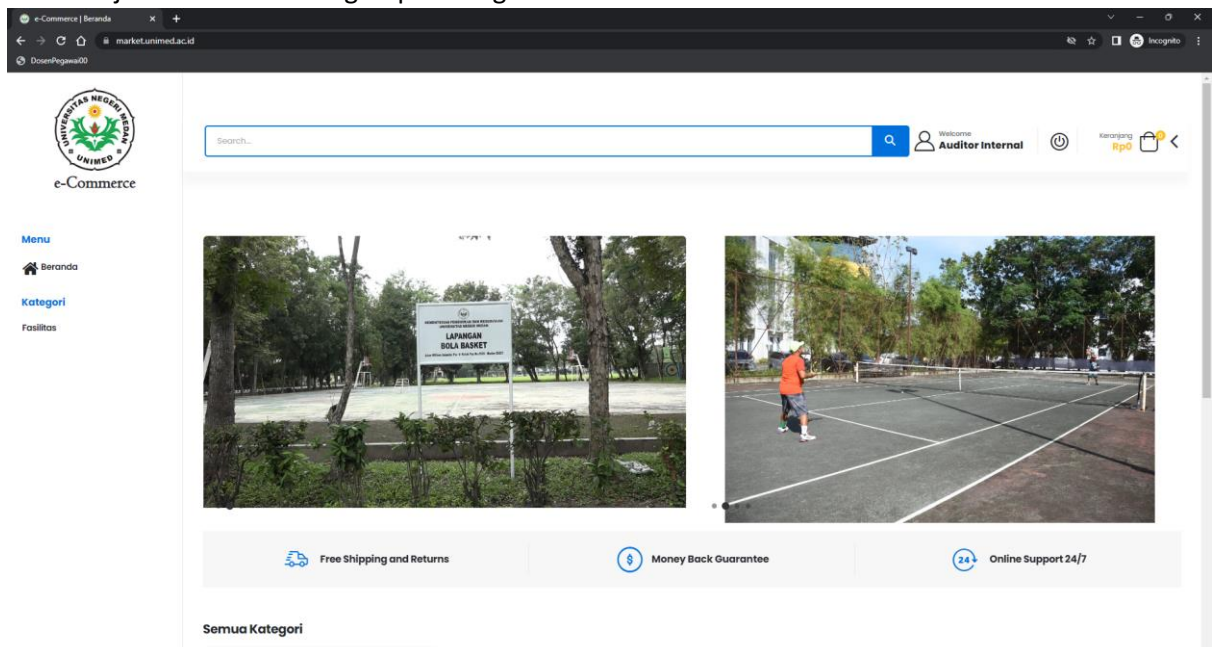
e-Commerce | Beranda

market.unimed.ac.id

Incognito

DosenPegawai00

UNIVERSITAS NEGERI MEDAN
UNIMED

e-Commerce

Search...

Welcome
Auditor Internal

Keranjang
Rp0

0

Menu

Beranda

Kategori

Fasilitas

LAPANGAN
BOLA BASKET

Free Shipping and Returns

Money Back Guarantee

Online Support 24/7

Semua Kategori